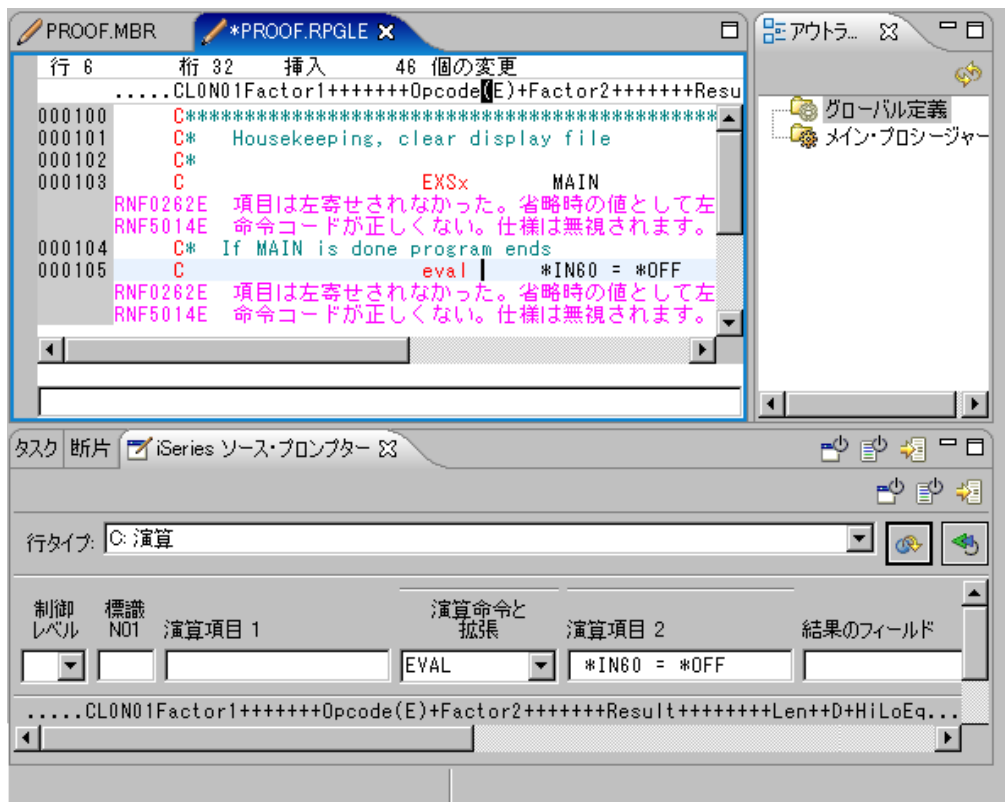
PROOF.MBR *PROOF.RPGLE

行 6 桁 32 挿入 46 個の変更
.....CL0N01Factor1+++++++Opcode(E)+Factor2+++++++Resu

000100 C*************************************************
000101 C* Housekeeping, clear display file
000102 C*
000103 C EXSx MAIN
RNF0262E 項目は左寄せされなかった。省略時の値として左
RNF5014E 命令コードが正しくない。仕様は無視されます。
000104 C* If MAIN is done program ends
000105 C eval *IN60 = *OFF
RNF0262E 項目は左寄せされなかった。省略時の値として左
RNF5014E 命令コードが正しくない。仕様は無視されます。

アウトラ...

グローバル定義
メイン・プロシージャー

タスク 断片 iSeries ソース・プロンプター

行タイプ: C: 演算

制御レベル | 標識 N01 | 演算項目 1 | 演算命令と拡張 | 演算項目 2 | 結果のフィールド
EVAL | *IN60 = *OFF

.....CL0N01Factor1+++++++Opcode(E)+Factor2+++++++Result++++++++Len++D+HiLoEq...